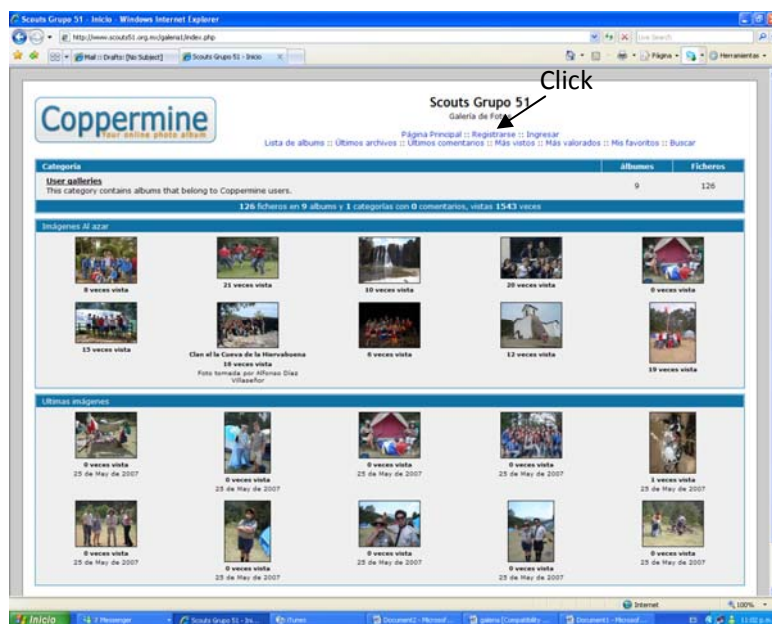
Scouts Grupo 51 - Inicio - Windows Internet Explorer

http://www.scouts51.org.mx/galeria1/index.php

Live Search

Mail :: Drafts: [No Subject]

Scouts Grupo 51 - Inicio

Página

Herramientas

Click

Coppermine
Your online photo album

Scouts Grupo 51
Galería de Fot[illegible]

Página Principal :: Registrarse :: Ingresar
Lista de albums :: Últimos archivos :: Últimos comentarios :: Más vistos :: Más valorados :: Mis favoritos :: Buscar

| Categoría | álbumes | Ficheros |
|---|---|---|
| User galleries<br>This category contains albums that belong to Coppermine users. | 9 | 126 |

126 ficheros en 9 álbums y 1 categorías con 0 comentarios, vistas 1543 veces

Imágenes Al azar

8 veces vista

21 veces vista

10 veces vista

20 veces vista

0 veces vista

15 veces vista

Clan el la Cueva de la Hierbabuena
10 veces vista
Foto tomada por Alfonso Díaz Villaseñor

8 veces vista

12 veces vista

19 veces vista

Ultimas imágenes

0 veces vista
25 de May de 2007

0 veces vista
25 de May de 2007

0 veces vista
25 de May de 2007

0 veces vista
25 de May de 2007

1 veces vista
25 de May de 2007

0 veces vista
25 de May de 2007

0 veces vista
25 de May de 2007

0 veces vista
25 de May de 2007

0 veces vista
25 de May de 2007

0 veces vista
25 de May de 2007

Internet

100%

Inicio

Messenger

Scouts Grupo 51 - In...

iTunes

Document2 - Microsof...

galera [Compatibility ...

Document1 - Microsof...

11:02 p.m.